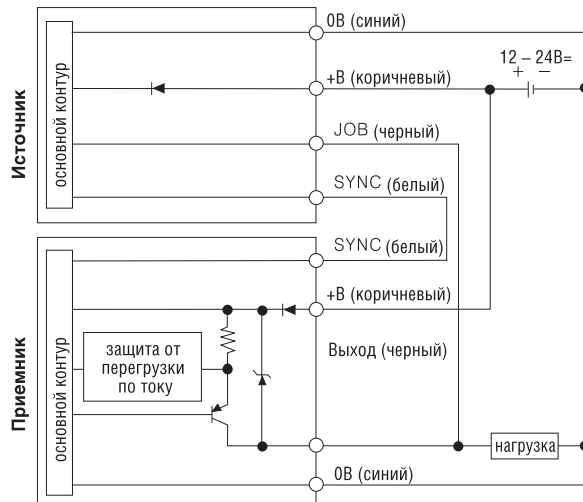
Источник

основной контур

0B (синий)

+B (коричневый)

12 – 24B=
+ –

JOB (черный)

SYNC (белый)

Приемник

основной контур

SYNC (белый)

+B (коричневый)

защита от перегрузки по току

Выход (черный)

нагрузка

0B (синий)